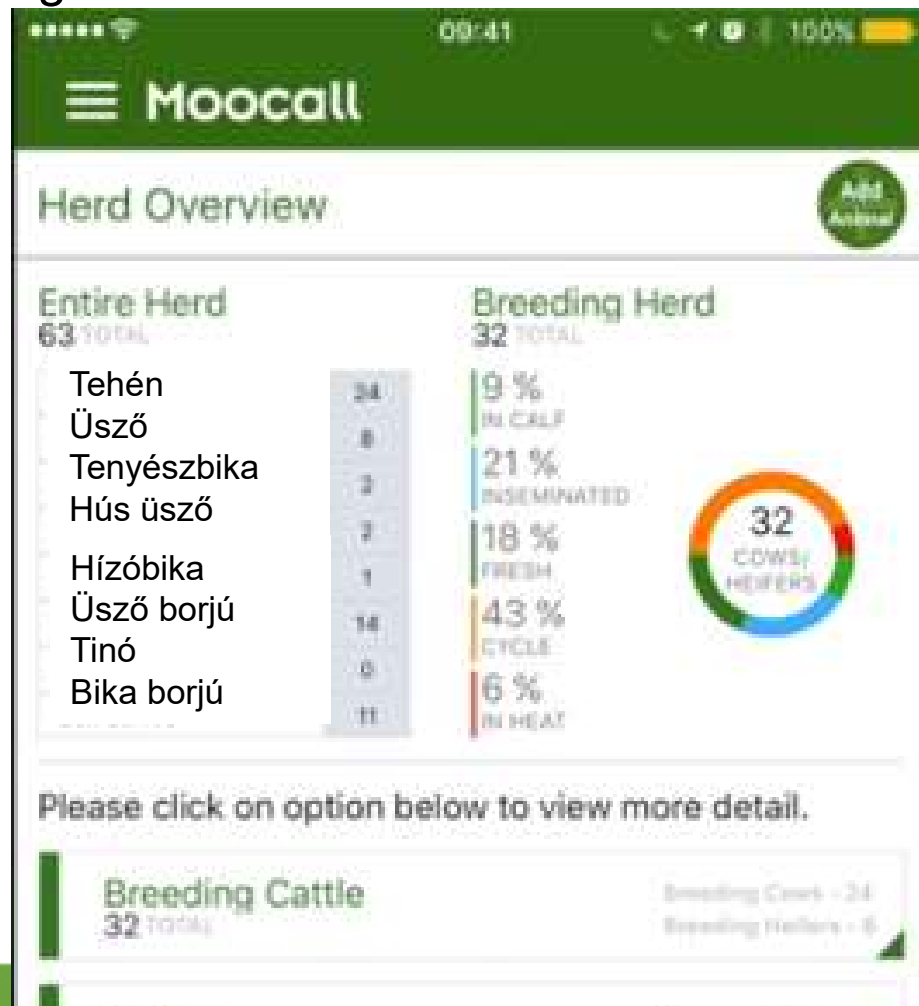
09:41 100%

Moocall

Herd Overview

Add Animal

Entire Herd
63 TOTAL

| Tehén | 24 |
|---|---|
| Üsző | 8 |
| Tenyészbika | 2 |
| Hús üsző | 7 |
| Hízóbika | 1 |
| Üsző borjú | 14 |
| Tinó | 0 |
| Bika borjú | 11 |

Breeding Herd
32 TOTAL

9 %
IN CALF

21 %
INSEMINATED

18 %
FRESH

43 %
CYCLE

6 %
IN HEAT

32
COWS/ HEIFERS

Please click on option below to view more detail.

Breeding Cattle
32 TOTAL

Breeding Cows - 24
Breeding Heifers - 8